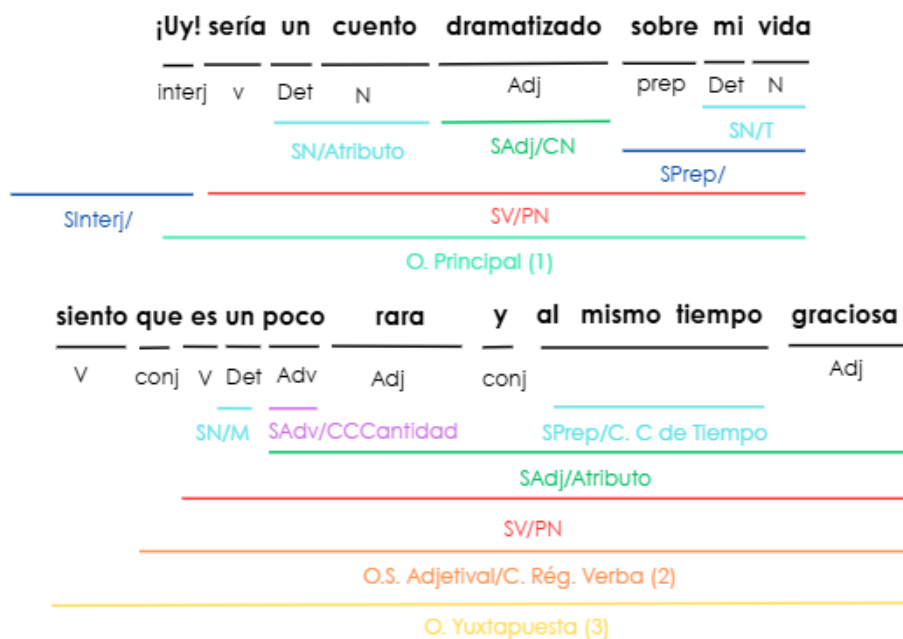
¡Uy! sería un cuento dramatizado sobre mi vida

interj v Det N Adj prep Det N

SN/T

SN/Atributo

SAdj/CN

SPrep/

SInterj/

SV/PN

O. Principal (1)

siento que es un poco rara y al mismo tiempo graciosa

V conj V Det Adv Adj conj Adj

SN/M

SAdv/CCantidad

SPrep/C. C de Tiempo

SAdj/Atributo

SV/PN

O.S. Adjetival/C. Rég. Verba (2)

O. Yuxtapuesta (3)